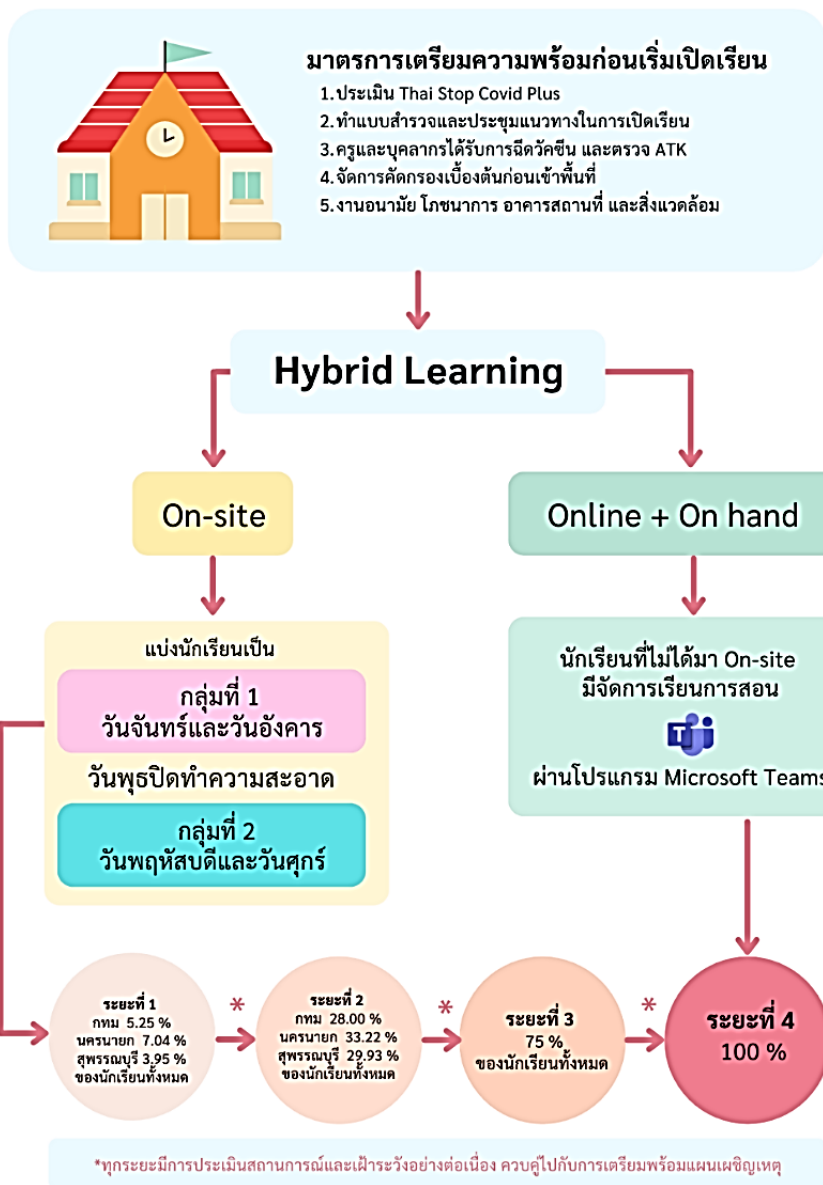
มาตรการเตรียมความพร้อมก่อนเริ่มเปิดเรียน
1.ประเมิน Thai Stop Covid Plus
2.ทำแบบสำรวจและประชุมแนวทางในการเปิดเรียน
3.ครูและบุคลากรได้รับการฉีดวัคซีน และตรวจ ATK
4.จัดการคัดกรองเบื้องต้นก่อนเข้าพื้นที่
5.งานอนามัย โภชนาการ อาคารสถานที่ และสิ่งแวดล้อม

Hybrid Learning

On-site

Online + On hand

แบ่งนักเรียนเป็น
กลุ่มที่ 1
วันจันทร์และวันอังคาร
วันพุธปิดทำความสะอาด
กลุ่มที่ 2
วันพฤหัสบดีและวันศุกร์

นักเรียนที่ไม่ได้มา On-site
มีจัดการเรียนการสอน
ผ่านโปรแกรม Microsoft Teams

ระยะที่ 1
กทม 5.25 %
นครนายก 7.04 %
สุพรรณบุรี 3.95 %
ของนักเรียนทั้งหมด

*

ระยะที่ 2
กทม 28.00 %
นครนายก 33.22 %
สุพรรณบุรี 29.93 %
ของนักเรียนทั้งหมด

*

ระยะที่ 3
75 %
ของนักเรียนทั้งหมด

*

ระยะที่ 4
100 %

*ทุกระยะมีการประเมินสถานการณ์และเฝ้าระวังอย่างต่อเนื่อง ควบคู่ไปกับการเตรียมพร้อมแผนเผชิญเหตุ